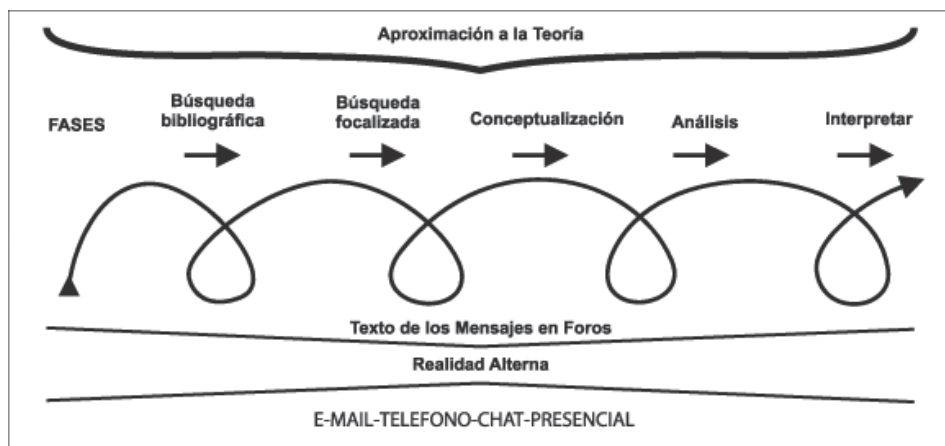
Aproximación a la Teoría

FASES

Búsqueda bibliográfica

Búsqueda focalizada

Conceptualización

Análisis

Interpretar

Texto de los Mensajes en Foros

Realidad Alterna

E-MAIL-TELEFONO-CHAT-PRESENCIAL